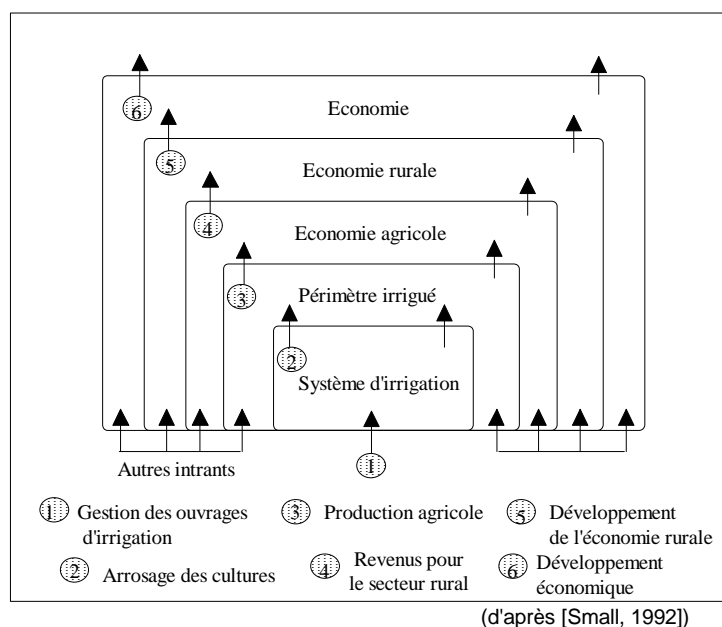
6
Economie
5
Economie rurale
4
Economie agricole
3
Périmètre irrigué
2
Système d'irrigation
Autres intrants
1

1 Gestion des ouvrages d'irrigation
3 Production agricole
5 Développement de l'économie rurale
2 Arrosage des cultures
4 Revenus pour le secteur rural
6 Développement économique

(d'après [Small, 1992])